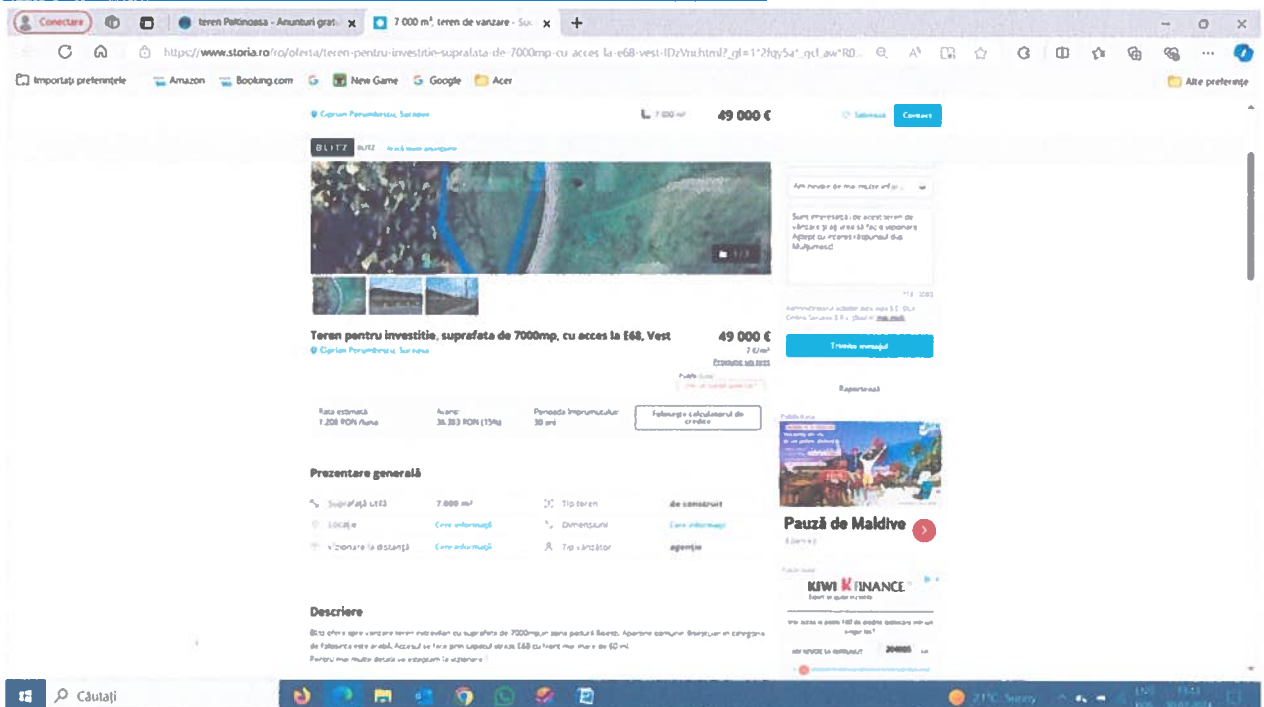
Conectare | teren Paltinoasa - Anunturi grat | 7 000 m², teren de vanzare - Su

https://www.storia.ro/ro/oferta/teren-pentru-investitie-suprafata-de-7000mp-cu-acces-la-e68-vest-IDzVru.html?_gl=1*2hgy5a*_gcl_aw*R0...

Importați preferințele | Amazon | Booking.com | New Game | Google | Acer | Alte preferințe

Ciprian Porumbescu, Suceava | 7 000 m² | 49 000 € | Salvează | Contact

BLITZ | BLITZ | Arată toate anunțurile

Am nevoie de mai multe info...

Sunt interesat/ă de acest teren de vânzare și aș vrea să fac o vizionare. Aștept cu interes răspunsul dvs. Mulțumesc!

Administratorul datelor tale este S.C. OLX Online Services S.R.L. (fost ... mai mult

Trimite mesajul

Raportează

Teren pentru investitie, suprafata de 7000mp, cu acces la E68, Vest | 49 000 €
Ciprian Porumbescu, Suceava | 7 €/m²
Propune un preț

| Rata estimată | Avans | Perioada împrumutului | Folosește calculatorul de credite |
|---|---|---|---|
| 7.208 RON /lună | 36.383 RON (15%) | 30 ani | |

Prezentare generală

| Suprafață utilă | 7 000 m² | Tip teren | de construit |
|---|---|---|---|
| Locație | Cere informații | Dimensiuni | Cere informații |
| Vizionare la distanță | Cere informații | Tip vânzător | agenție |

Pauză de Maldive

KIWI FINANCE

Descriere

Blitz ofera spre vanzare teren extravilan cu suprafata de 7000mp,in zona padurii Baeta, Apartine comunei Bosanci,se incadreaza in categoria de folosinta este arabil. Accesul se face prin capatul strazii E68 cu front mai mare de 60 ml.
Pentru mai multe detalii va asteptam la vizionare !

Căutați